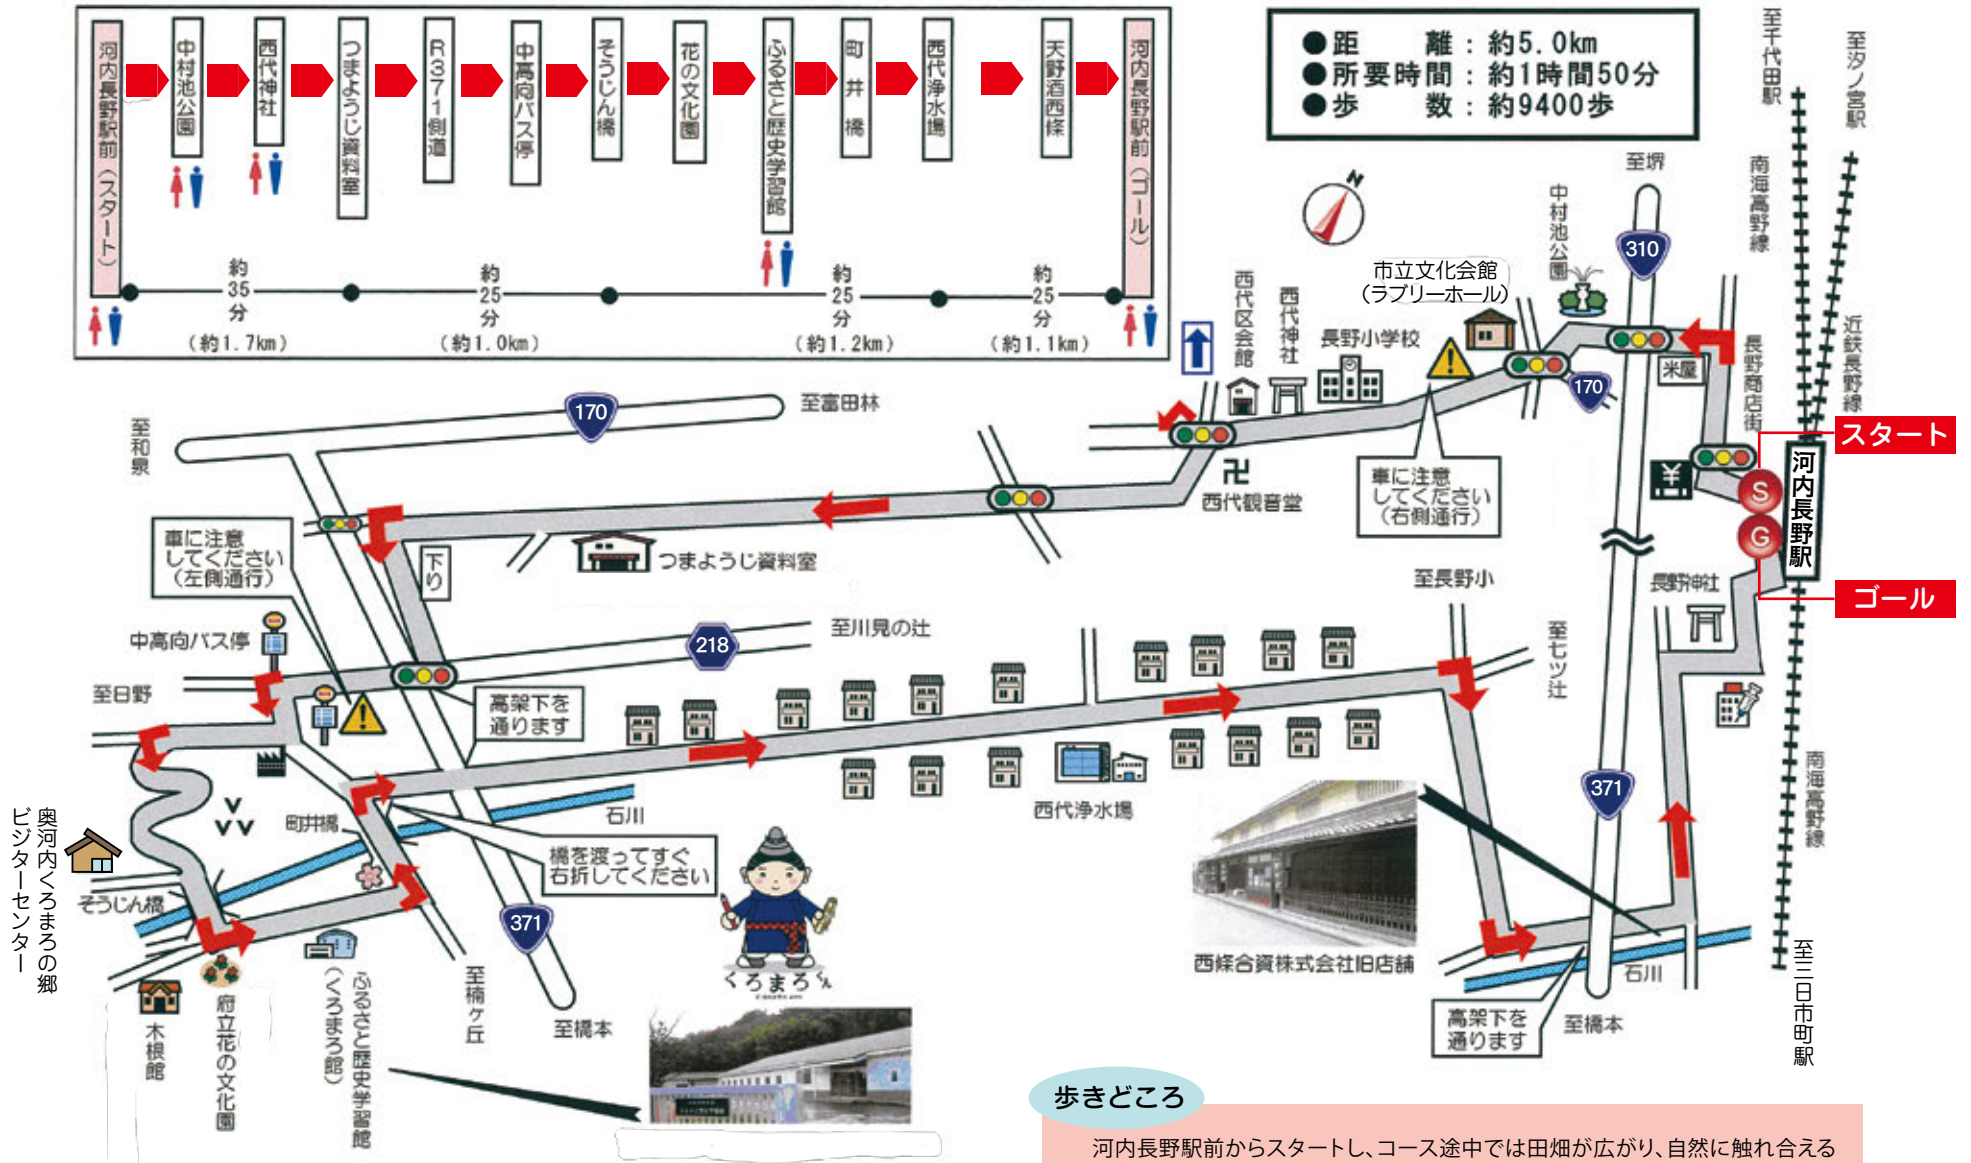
河内長野駅前（スタート）
中村池公園
西代神社
つまようじ資料室
R371側道
中高向バス停
そうじん橋
花の文化園
ふるさと歴史学習館
町井橋
西代浄水場
天野酒西條
河内長野駅前（ゴール）

約35分（約1.7km）
約25分（約1.0km）
約25分（約1.2km）
約25分（約1.1km）

●距離：約5.0km
●所要時間：約1時間50分
●歩数：約9400歩

至千代田駅
至汐ノ宮駅
南海高野線
近鉄長野線
至堺
310
中村池公園
市立文化会館（ラブリーホール）
長野小学校
西代区会館
西代神社
170
米屋
長野商店街
スタート
河内長野駅
ゴール
S
G
至富田林
170
至和泉
西代観音堂
車に注意してください（右側通行）
車に注意してください（左側通行）
下り
つまようじ資料室
至長野小
長野神社
至川見の辻
218
中高向バス停
至日野
高架下を通ります
至七ツ辻
371
西代浄水場
石川
町井橋
橋を渡ってすぐ右折してください
奥河内くろまろの郷ビジターセンター
そうじん橋
371
くろまろくん
西條合資株式会社旧店舗
石川
高架下を通ります
至橋本
至三日市町駅
南海高野線
木根館
府立花の文化園
ふるさと歴史学習館（くろまろ館）
至楠ケ丘
至橋本
歩きどころ
河内長野駅前からスタートし、コース途中では田畑が広がり、自然に触れ合える